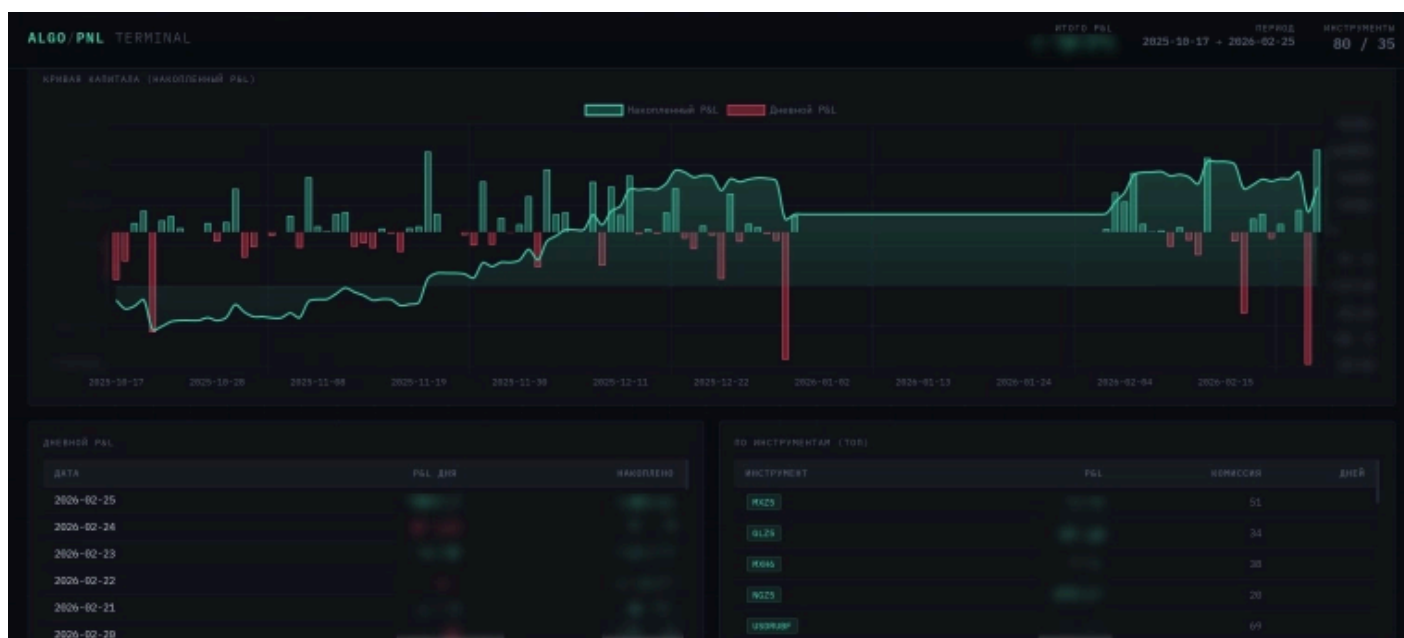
ALGO/PNL TERMINAL

ИТОГО P&L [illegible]

ПЕРИОД 2025-10-17 → 2026-02-25

ИНСТРУМЕНТЫ 80 / 35

КРИВАЯ КАПИТАЛА (НАКОПЛЕННЫЙ P&L)

Накопленный P&L Дневной P&L

2025-10-17 2025-10-28 2025-11-08 2025-11-19 2025-11-30 2025-12-11 2025-12-22 2026-01-02 2026-01-13 2026-01-24 2026-02-04 2026-02-15

ДНЕВНОЙ P&L

| ДАТА | P&L ДНЯ | НАКОПЛЕНО |
|---|---|---|
| 2026-02-25 | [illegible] | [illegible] |
| 2026-02-24 | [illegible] | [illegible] |
| 2026-02-23 | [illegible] | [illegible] |
| 2026-02-22 | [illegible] | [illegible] |
| 2026-02-21 | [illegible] | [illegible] |
| 2026-02-20 | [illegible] | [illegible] |

ПО ИНСТРУМЕНТАМ (ТОП)

| ИНСТРУМЕНТ | P&L | КОМИССИЯ | ДНЕЙ |
|---|---|---|---|
| MXZ5 | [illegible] | 51 | |
| GLZ5 | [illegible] | 34 | |
| MXH6 | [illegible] | 38 | |
| NGZ5 | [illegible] | 28 | |
| USDRUBF | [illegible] | 69 | |